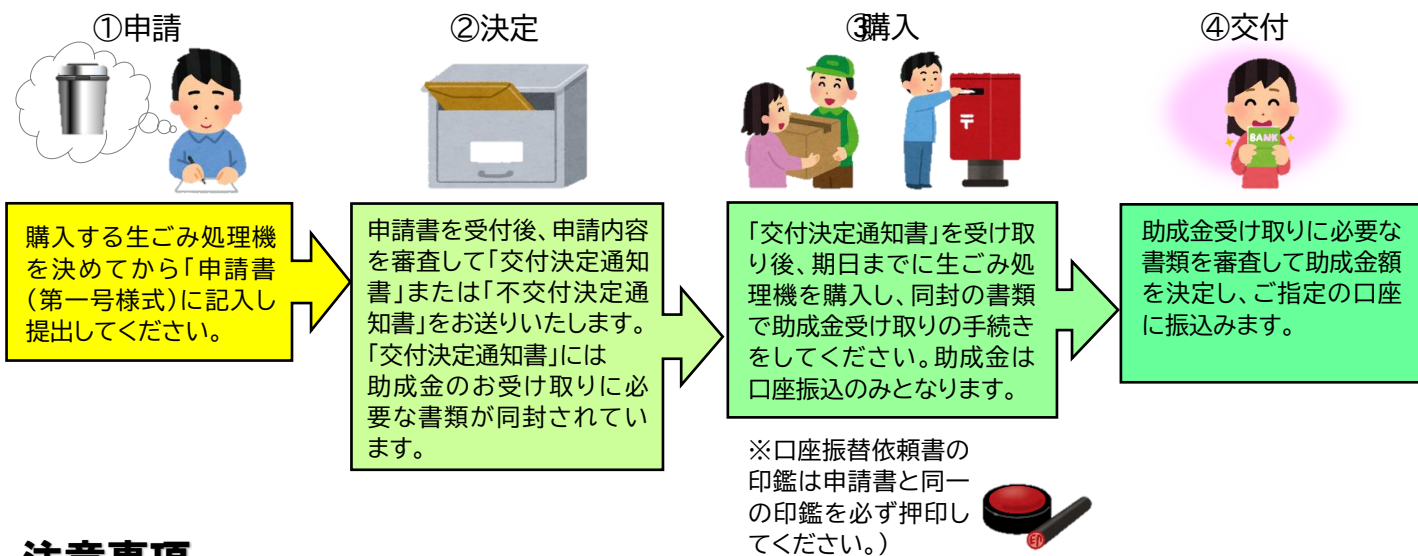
①申請

②決定

③購入

④交付

BANK

購入する生ごみ処理機を決めてから「申請書（第一号様式）に記入し提出してください。

申請書を受付後、申請内容を審査して「交付決定通知書」または「不交付決定通知書」をお送りいたします。「交付決定通知書」には助成金のお受け取りに必要な書類が同封されています。

「交付決定通知書」を受け取り後、期日までに生ごみ処理機を購入し、同封の書類で助成金受け取りの手続きをしてください。助成金は口座振込のみとなります。

助成金受け取りに必要な書類を審査して助成金額を決定し、ご指定の口座に振込みます。

※口座振替依頼書の印鑑は申請書と同一の印鑑を必ず押印してください。）

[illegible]